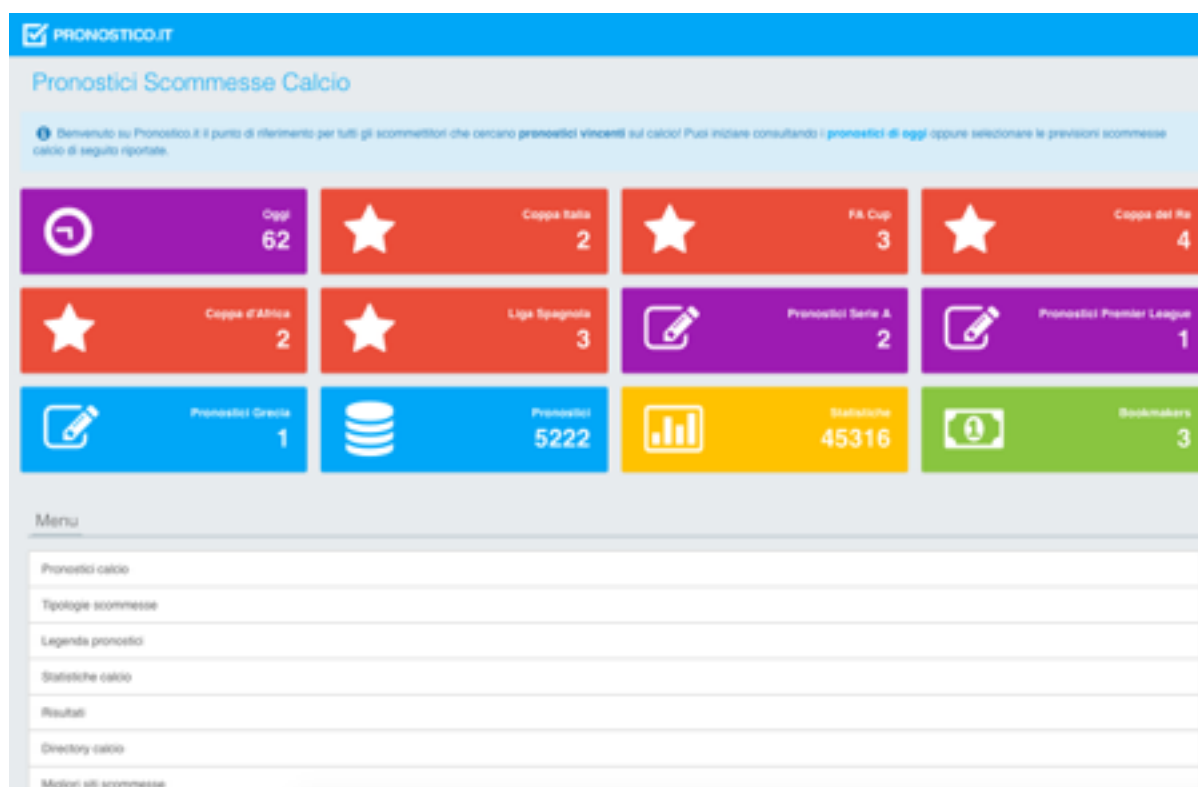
PRONOSTICO.IT

Pronostici Scommesse Calcio

Benvenuto su Pronostico.it il punto di riferimento per tutti gli scommettitori che cercano pronostici vincenti sul calcio! Puoi iniziare consultando i pronostici di oggi oppure selezionare le previsioni scommesse calcio di seguito riportate.

Oggi
62

Coppa Italia
2

FA Cup
3

Coppa del Re
4

Coppa d'Africa
2

Liga Spagnola
3

Pronostici Serie A
2

Pronostici Premier League
1

Pronostici Grecia
1

Pronostici
5222

Statistiche
45316

Bookmakers
3

Menu

Pronostici calcio

Tipologie scommesse

Legenda pronostici

Statistiche calcio

Risultati

Directory calcio

Migliori siti scommesse